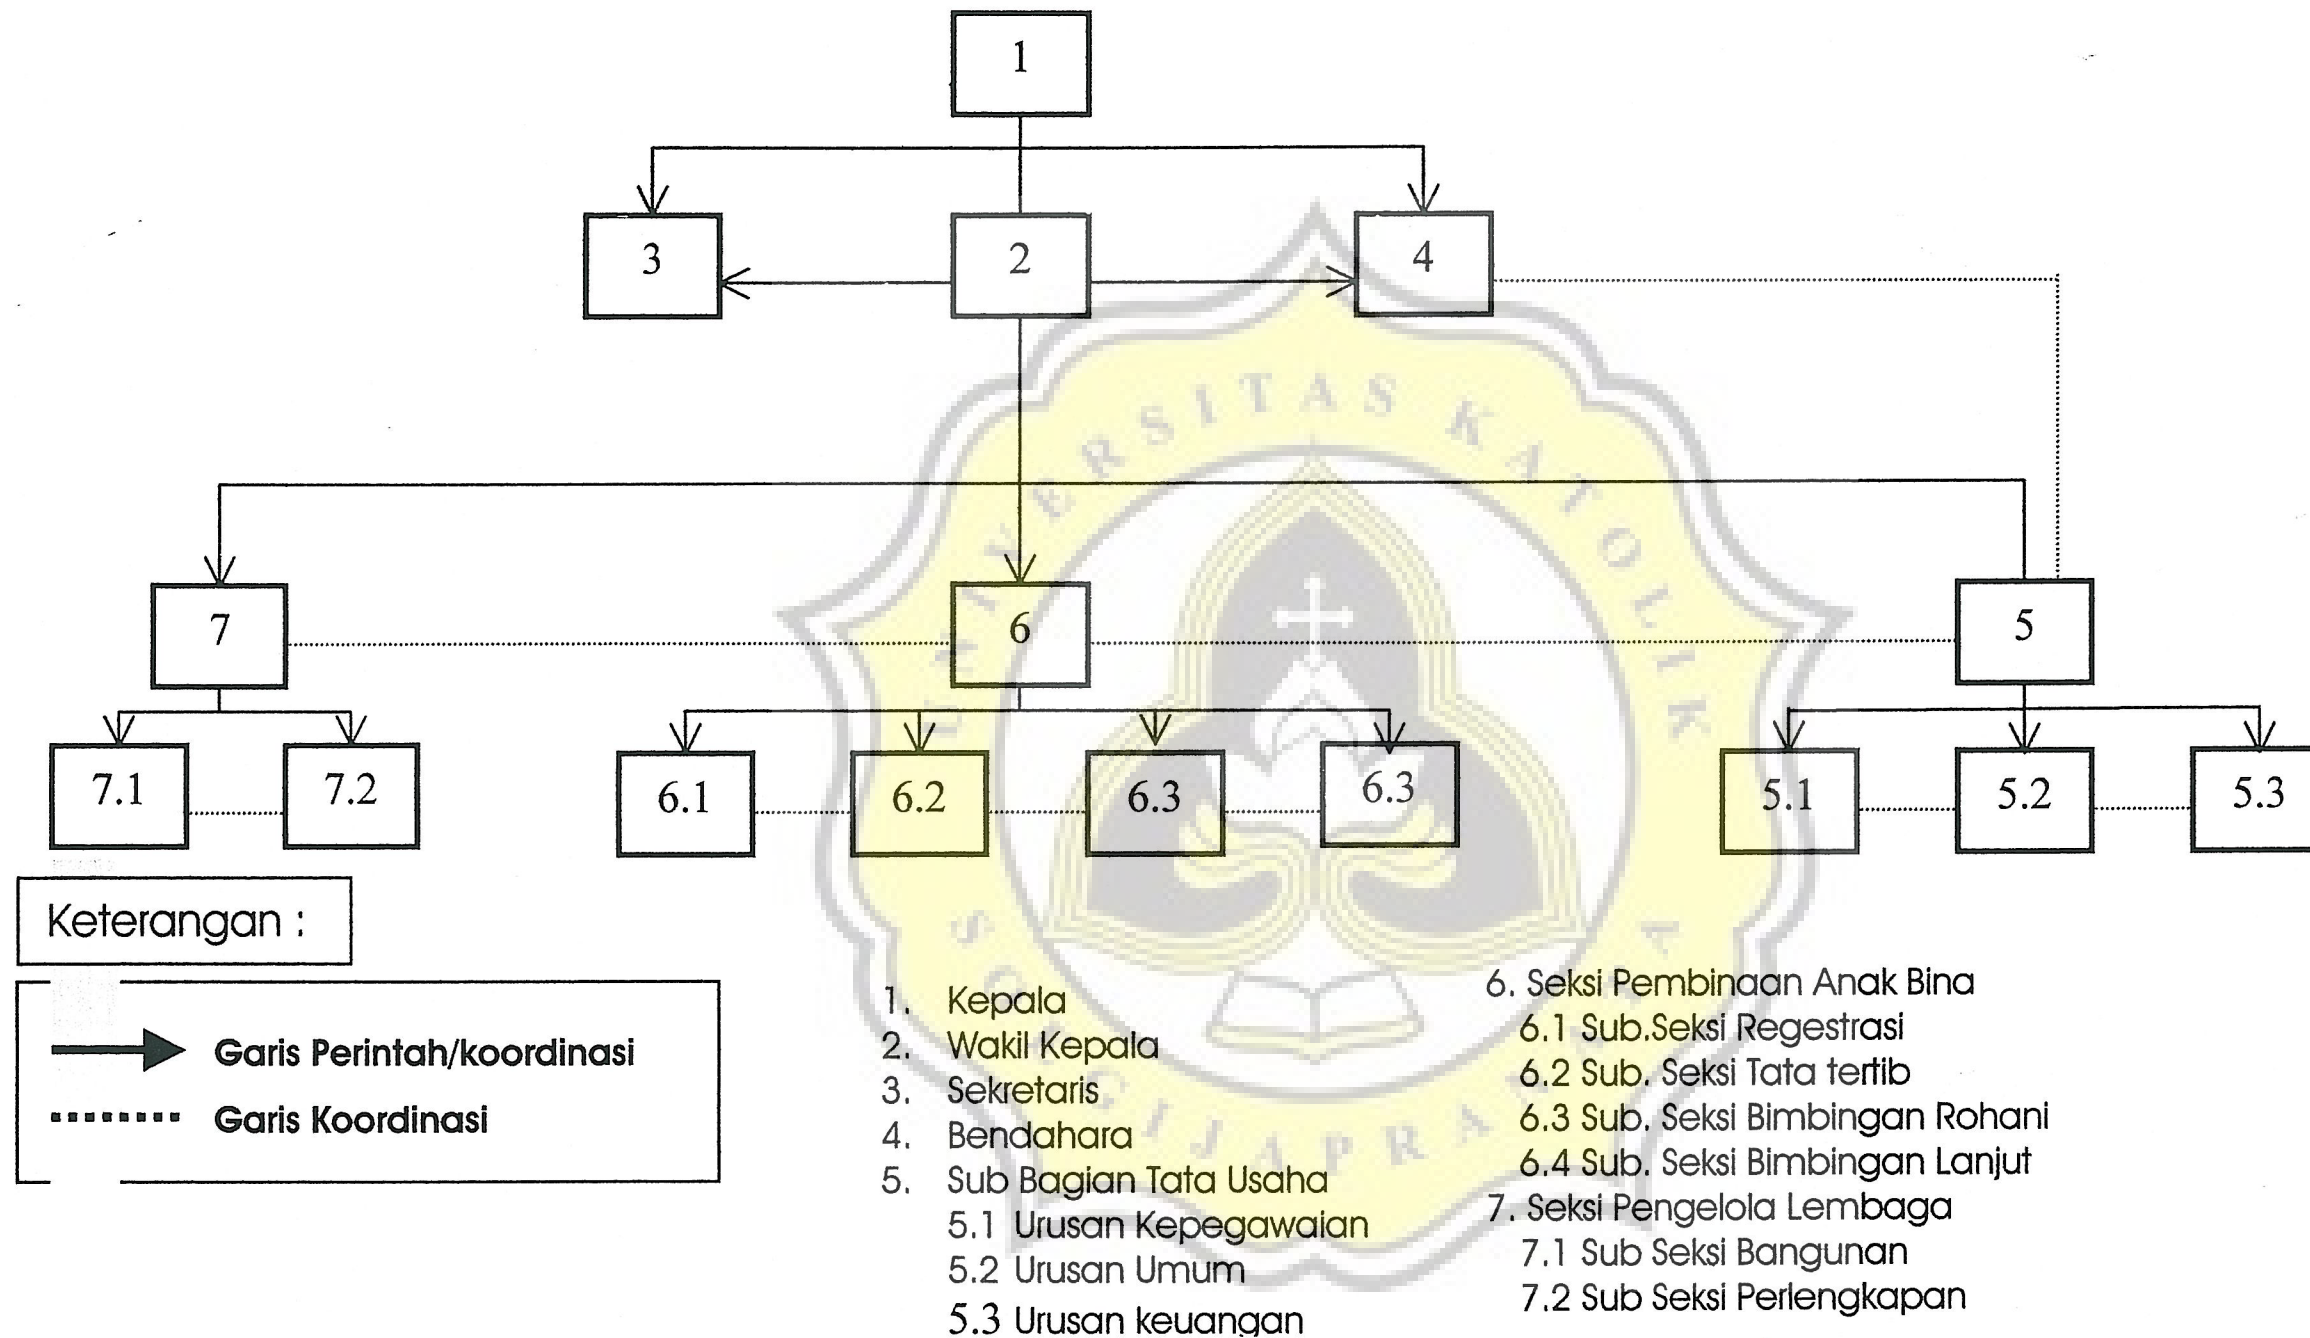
1

3

2

4

7

6

5

7.1

7.2

6.1

6.2

6.3

6.3

5.1

5.2

5.3

UNIVERSITAS KATOLIK SOEGIJAPRANATA

Keterangan :

Garis Perintah/koordinasi

Garis Koordinasi

1. Kepala
2. Wakil Kepala
3. Sekretaris
4. Bendahara
5. Sub Bagian Tata Usaha
5.1 Urusan Kepegawaian
5.2 Urusan Umum
5.3 Urusan keuangan

6. Seksi Pembinaan Anak Bina
6.1 Sub.Seksi Regestrasi
6.2 Sub. Seksi Tata tertib
6.3 Sub. Seksi Bimbingan Rohani
6.4 Sub. Seksi Bimbingan Lanjut
7. Seksi Pengelola Lembaga
7.1 Sub Seksi Bangunan
7.2 Sub Seksi Perlengkapan